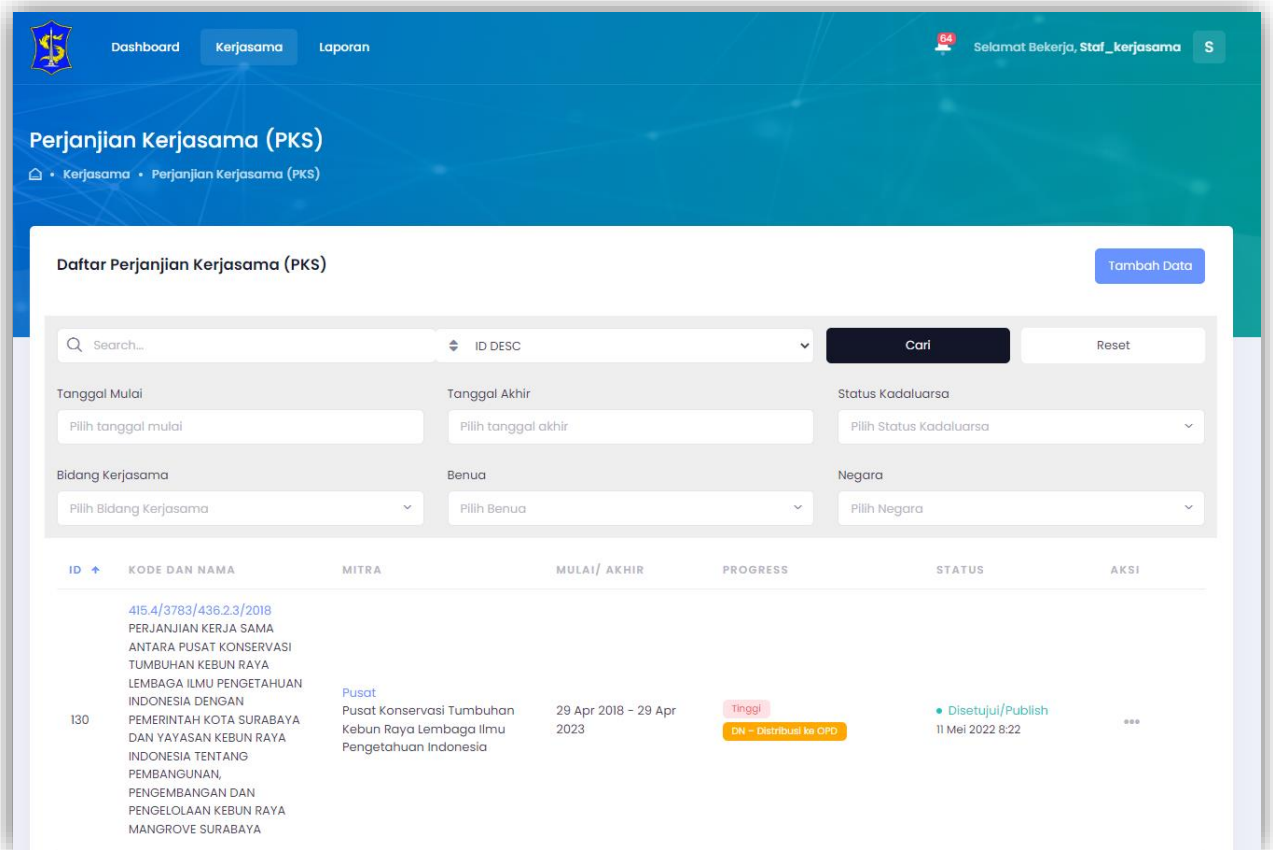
Dashboard Kerjasama Laporan

64 Selamat Bekerja, Staf_kerjasama S

Perjanjian Kerjasama (PKS)

• Kerjasama • Perjanjian Kerjasama (PKS)

Daftar Perjanjian Kerjasama (PKS)

Tambah Data

Search...

ID DESC

Cari

Reset

Tanggal Mulai

Pilih tanggal mulai

Tanggal Akhir

Pilih tanggal akhir

Status Kadaluarsa

Pilih Status Kadaluarsa

Bidang Kerjasama

Pilih Bidang Kerjasama

Benua

Pilih Benua

Negara

Pilih Negara

| ID | KODE DAN NAMA | MITRA | MULAI/ AKHIR | PROGRESS | STATUS | AKSI |
|---|---|---|---|---|---|---|
| 130 | 415.4/3783/436.2.3/2018 PERJANJIAN KERJA SAMA ANTARA PUSAT KONSERVASI TUMBUHAN KEBUN RAYA LEMBAGA ILMU PENGETAHUAN INDONESIA DENGAN PEMERINTAH KOTA SURABAYA DAN YAYASAN KEBUN RAYA INDONESIA TENTANG PEMBANGUNAN, PENGEMBANGAN DAN PENGELOLAAN KEBUN RAYA MANGROVE SURABAYA | Pusat Pusat Konservasi Tumbuhan Kebun Raya Lembaga Ilmu Pengetahuan Indonesia | 29 Apr 2018 - 29 Apr 2023 | Tinggi DN - Distribusi ke OPD | • Disetujui/Publish 11 Mei 2022 8:22 | ••• |